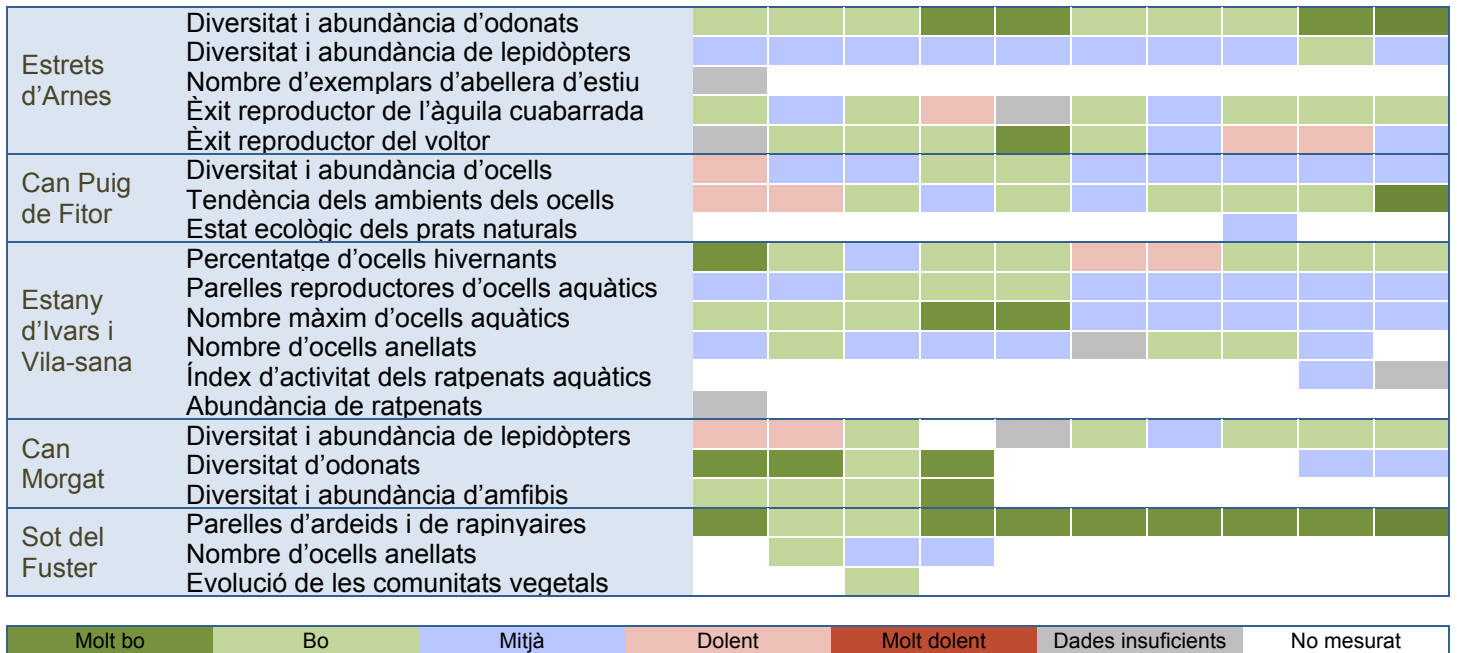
| | | | | | | | | | | | |
|---|---|---|---|---|---|---|---|---|---|---|---|
| Estrets d'Arnes | Diversitat i abundància d'odonats | | | | | | | | | | |
| | Diversitat i abundància de lepidòpters | | | | | | | | | | |
| | Nombre d'exemplars d'abellera d'estiu | | | | | | | | | | |
| | Èxit reproductor de l'àguila cuabarrada | | | | | | | | | | |
| | Èxit reproductor del voltor | | | | | | | | | | |
| Can Puig de Fitor | Diversitat i abundància d'ocells | | | | | | | | | | |
| | Tendència dels ambients dels ocells | | | | | | | | | | |
| | Estat ecològic dels prats naturals | | | | | | | | | | |
| Estany d'Ivars i Vila-sana | Percentatge d'ocells hivernants | | | | | | | | | | |
| | Parelles reproductores d'ocells aquàtics | | | | | | | | | | |
| | Nombre màxim d'ocells aquàtics | | | | | | | | | | |
| | Nombre d'ocells anellats | | | | | | | | | | |
| | Índex d'activitat dels ratpenats aquàtics | | | | | | | | | | |
| | Abundància de ratpenats | | | | | | | | | | |
| Can Morgat | Diversitat i abundància de lepidòpters | | | | | | | | | | |
| | Diversitat d'odonats | | | | | | | | | | |
| | Diversitat i abundància d'amfibis | | | | | | | | | | |
| Sot del Fuster | Parelles d'ardeids i de rapinyaires | | | | | | | | | | |
| | Nombre d'ocells anellats | | | | | | | | | | |
| | Evolució de les comunitats vegetals | | | | | | | | | | |

| Molt bo | Bo | Mitjà | Dolent | Molt dolent | Dades insuficients | No mesurat |
|---|---|---|---|---|---|---|